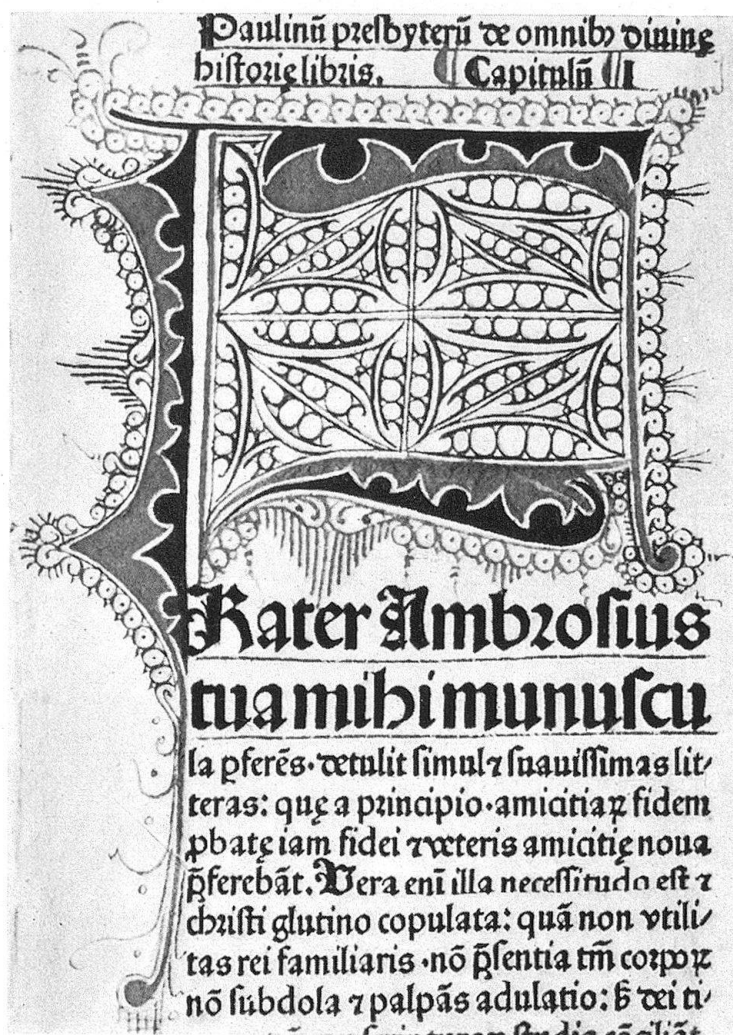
Paulinū presbyterū de omnibꝫ diuine historie libris. Capitulū I

Frater Ambrosius tua mihi munuscula pferēs. detulit simul ⁊ suauissimas litteras: que a principio. amicitiaꝝ fidem pbate iam fidei ⁊ veteris amicitie noua pferebāt. Vera enī illa necessitudo est ⁊ christi glutino copulata: quā non vtilitas rei familiaris. nō p̄sentia tm̄ corpoꝝ nō subdola ⁊ palpās adulatio: s̄ dei ti-
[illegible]